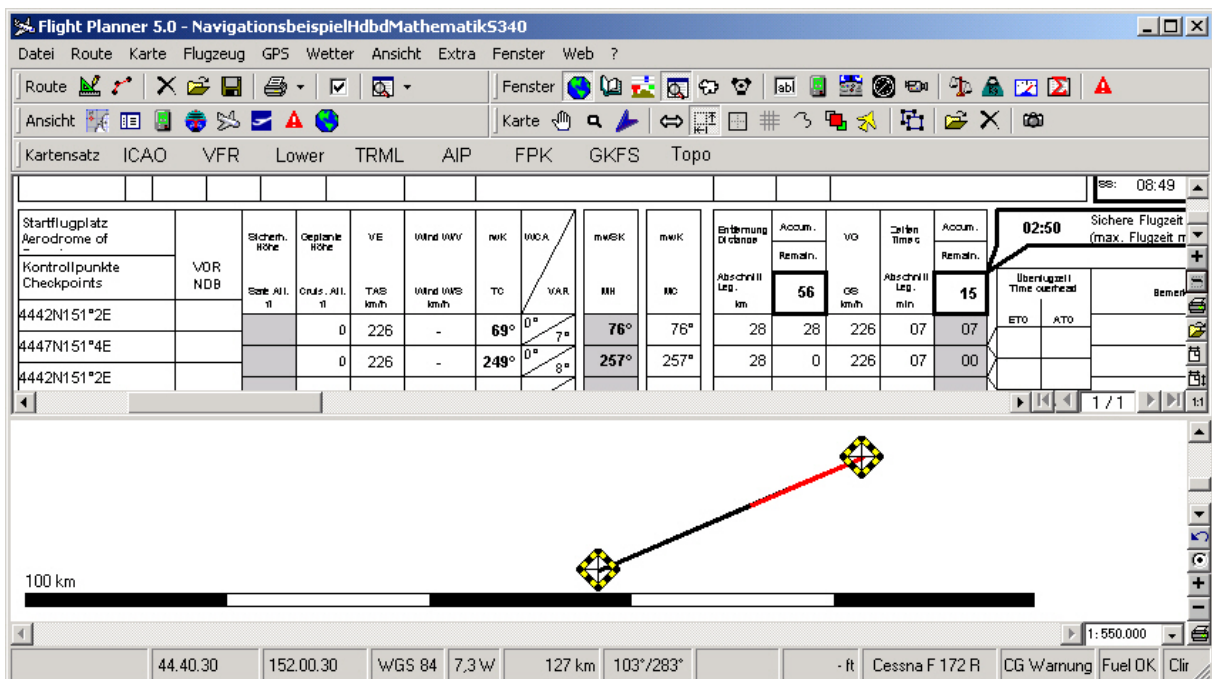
Flight Planner 5.0 - NavigationsbeispielHdbdMathematikS340

Datei Route Karte Flugzeug GPS Wetter Ansicht Extra Fenster Web ?

Route

Fenster

Ansicht

Karte

Kartensatz ICAO VFR Lower TRML AIP FPK GKFS Topo

ss: 08:49

| Startflugplatz Aerodrome of / Kontrollpunkte Checkpoints | VOR NDB | Sicherh. Höhe / Safe Alt. ft | Geplante Höhe / Cruis. Alt. ft | VE / TAS km/h | Wind WV / Wind WS km/h | rwK / TC | WCA / VAR | mwSK / MH | mwK / MC | Entfernung Distance / Abschnitt Leg. km | Accum. / Remain. | VG / GS km/h | Zeiten Times / Abschnitt Leg. min | Accum. / Remain. |
|---|---|---|---|---|---|---|---|---|---|---|---|---|---|---|
| 4442N151°2E | | | | | | | | | | | 56 | | | 15 |
| 4447N151°4E | | | 0 | 226 | - | 69° | 0° 7° | 76° | 76° | 28 | 28 | 226 | 07 | 07 |
| 4442N151°2E | | | 0 | 226 | - | 249° | 0° 8° | 257° | 257° | 28 | 0 | 226 | 07 | 00 |

02:50 Sichere Flugzeit (max. Flugzeit m

Überflugzeit Time overhead

ETO ATO

Bemer

1 / 1

1:1

100 km

1: 550.000

44.40.30 | 152.00.30 | WGS 84 | 7,3 W | 127 km | 103°/283° | - ft | Cessna F 172 R | CG Warnung | Fuel OK | Clir